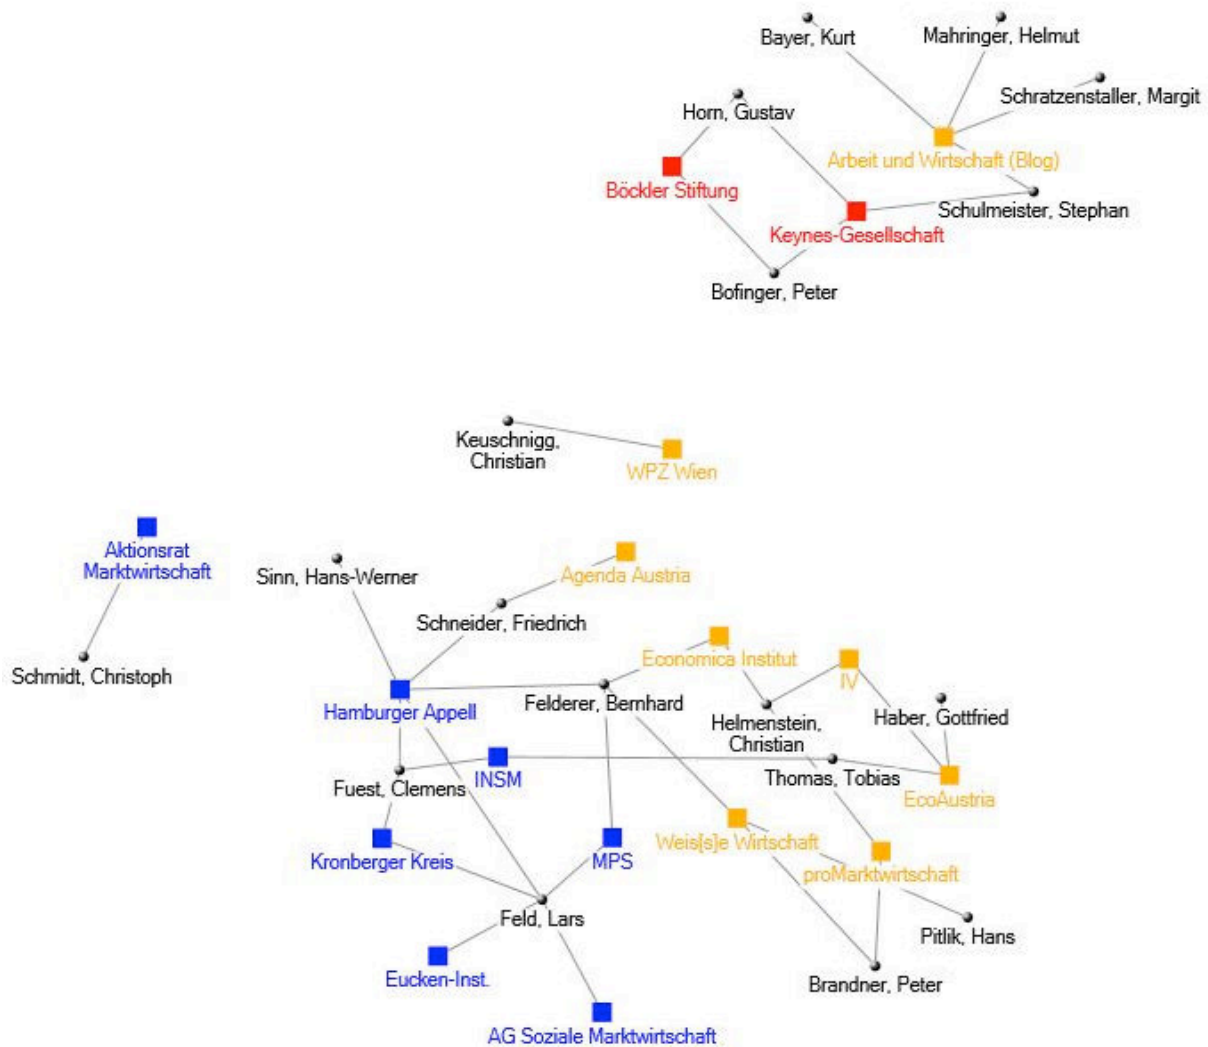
Bayer, Kurt
Mahringer, Helmut
Schratzenstaller, Margit
Horn, Gustav
Arbeit und Wirtschaft (Blog)
Böckler Stiftung
Schulmeister, Stephan
Keynes-Gesellschaft
Bofinger, Peter

Keuschnigg, Christian
WPZ Wien

Aktionsrat Marktwirtschaft
Schmidt, Christoph

Sinn, Hans-Werner
Agenda Austria
Schneider, Friedrich
Economica Institut
IV
Hamburger Appell
Felderer, Bernhard
Helmenstein, Christian
Haber, Gottfried
INSM
Fuest, Clemens
Thomas, Tobias
EcoAustria
Kronberger Kreis
MPS
Weis[s]e Wirtschaft
proMarktwirtschaft
Feld, Lars
Pitlik, Hans
Eucken-Inst.
Brandner, Peter
AG Soziale Marktwirtschaft